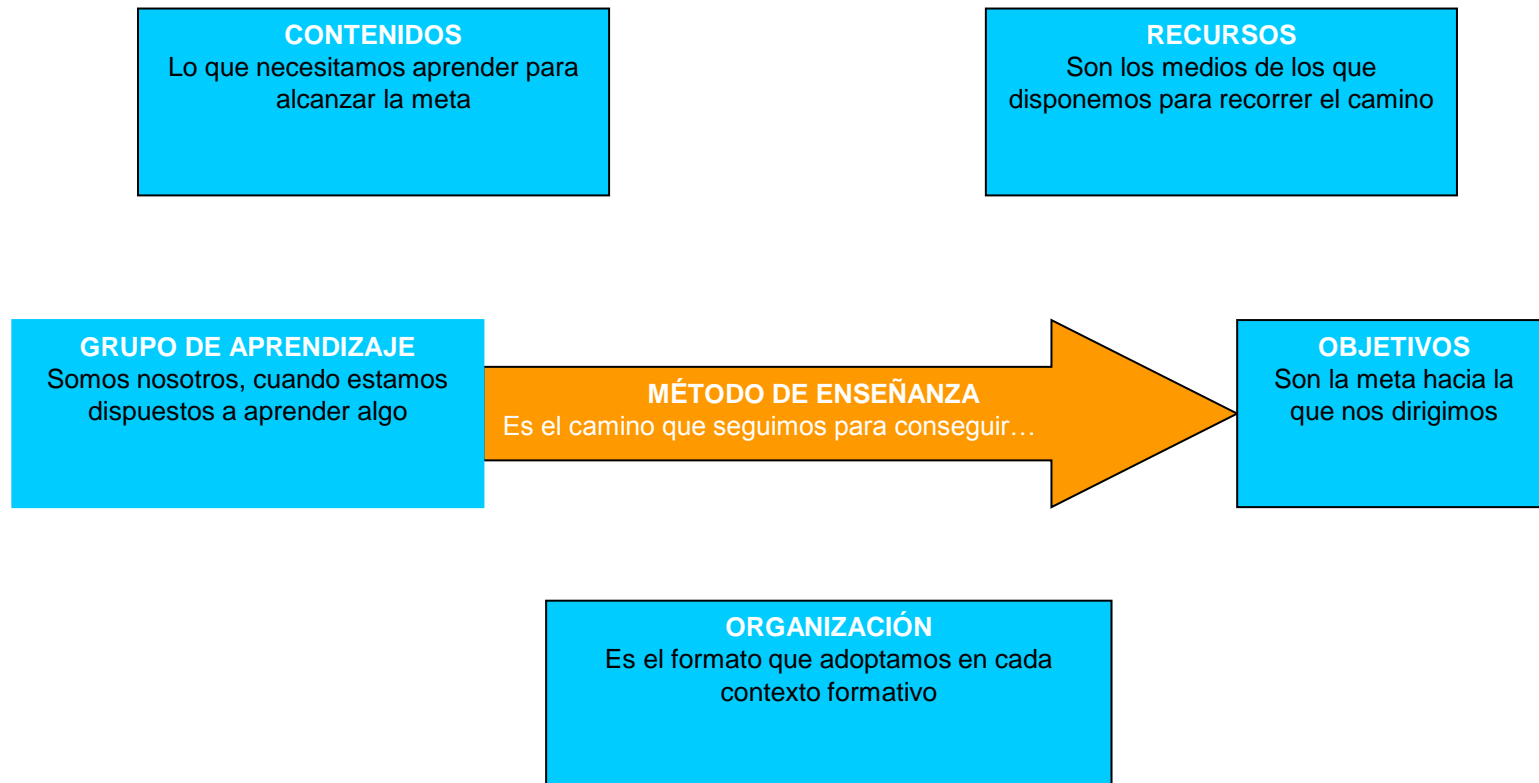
CONTENIDOS
Lo que necesitamos aprender para alcanzar la meta

RECURSOS
Son los medios de los que disponemos para recorrer el camino

GRUPO DE APRENDIZAJE
Somos nosotros, cuando estamos dispuestos a aprender algo

MÉTODO DE ENSEÑANZA
Es el camino que seguimos para conseguir…

OBJETIVOS
Son la meta hacia la que nos dirigimos

ORGANIZACIÓN
Es el formato que adoptamos en cada contexto formativo